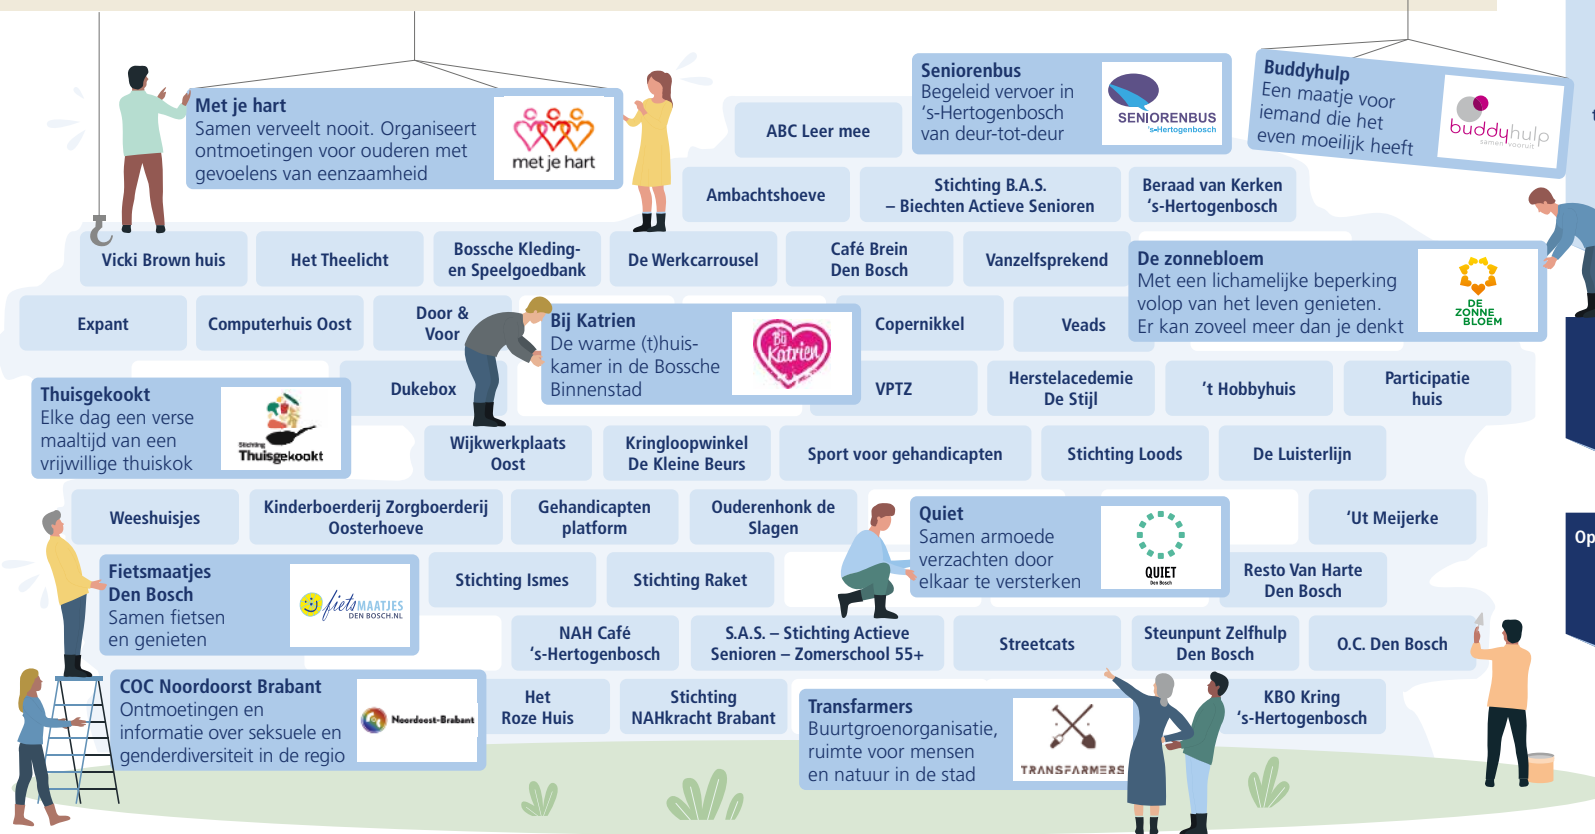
Met je hart
Samen verveelt nooit. Organiseert ontmoetingen met ouderen met gevoelens van eenzaamheid

met je hart

ABC Leer mee

Seniorenbus
Begeleid vervoer in 's-Hertogenbosch van deur-tot-deur

SENIORENBUS
's-Hertogenbosch

Buddyhulp
Een maatje voor iemand die het even moeilijk heeft

buddyhulp
samen vooruit

Ambachtshoeve

Stichting B.A.S.
– Biechten Actieve Senioren

Beraad van Kerken
's-Hertogenbosch

Vicki Brown huis

Het Theelicht

Bossche Kleding- en Speelgoedbank

De Werkcarrousel

Café Brein
Den Bosch

Vanzelfsprekend

De zonnebloem
Met een lichamelijke beperking volop van het leven genieten. Er kan zoveel meer dan je denkt

DE ZONNE BLOEM

Expant

Computerhuis Oost

Door & Voor

Bij Katrien
De warme (t)huiskamer in de Bossche Binnenstad

Bij Katrien

Copernikkel

Veads

Thuisgekookt
Elke dag een verse maaltijd van een vrijwillige thuiskok

Stichting Thuisgekookt

Dukebox

VPTZ

Herstelacedemie
De Stijl

't Hobbyhuis

Participatie huis

Wijkwerkplaats Oost

Kringloopwinkel
De Kleine Beurs

Sport voor gehandicapten

Stichting Loods

De Luisterlijn

Weeshuisjes

Kinderboerderij Zorgboerderij Oosterhoeve

Gehandicapten platform

Ouderenhonk de Slagen

Quiet
Samen armoede verzachten door elkaar te versterken

QUIET
Den Bosch

'Ut Meijerke

Fietsmaatjes
Den Bosch
Samen fietsen en genieten

fietsMAATJES
DEN BOSCH.NL

Stichting Ismes

Stichting Raket

Resto Van Harte
Den Bosch

NAH Café
's-Hertogenbosch

S.A.S. – Stichting Actieve Senioren – Zomerschool 55+

Streetcats

Steunpunt Zelfhulp
Den Bosch

O.C. Den Bosch

COC Noordoost Brabant
Ontmoetingen en informatie over seksuele en genderdiversiteit in de regio

Noordoost-Brabant

Het Roze Huis

Stichting NAHkracht Brabant

Transfarmers
Buurtgroenorganisatie, ruimte voor mensen en natuur in de stad

TRANSFARMERS

KBO Kring
's-Hertogenbosch

Op